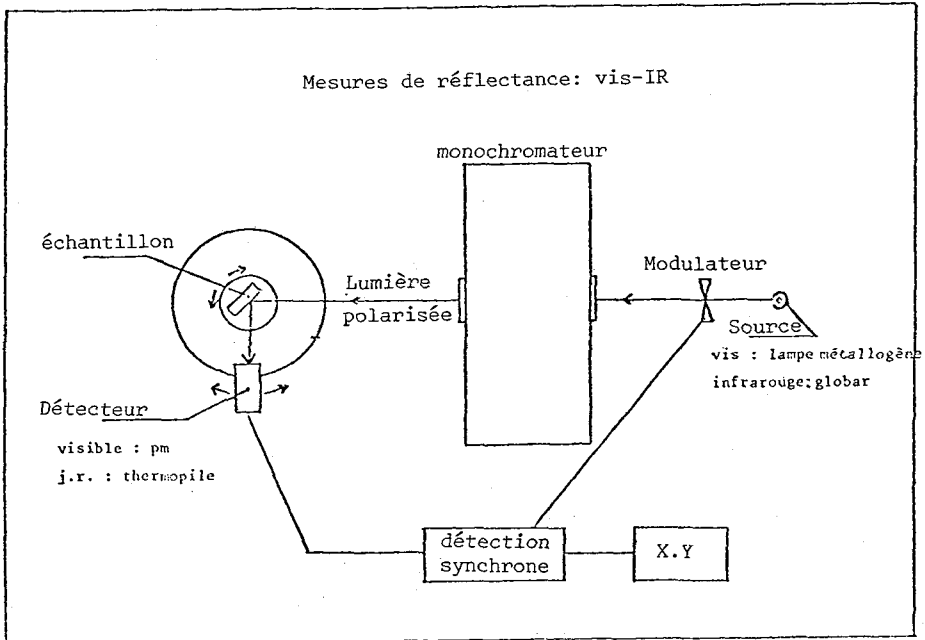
Mesures de réflectance: vis-IR

monochromateur

échantillon

Lumière polarisée

Modulateur

Source

vis : lampe métallogène

infrarouge: globar

Détecteur

visible : pm

j.r. : thermopile

détection synchrone

X.Y